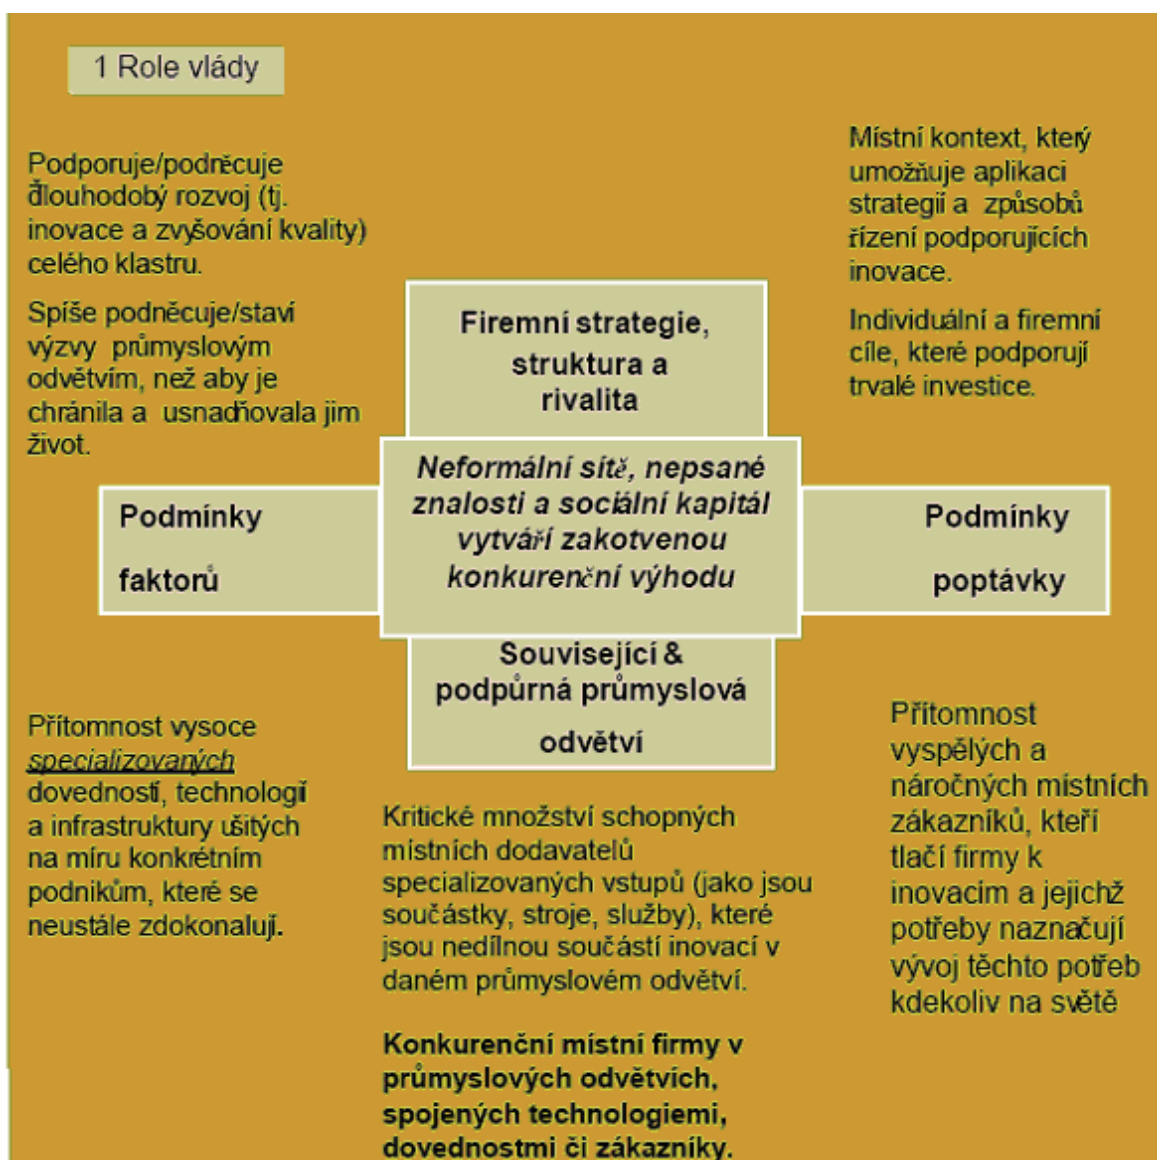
1 Role vlády

Podporuje/podněcuje dlouhodobý rozvoj (tj. inovace a zvyšování kvality) celého klastru.

Spíše podněcuje/staví výzvy průmyslovým odvětvím, než aby je chránila a usnadňovala jim život.

Místní kontext, který umožňuje aplikaci strategií a způsobů řízení podporujících inovace.

Individuální a firemní cíle, které podporují trvalé investice.

Firemní strategie, struktura a rivalita

Neformální sítě, nepsané znalosti a sociální kapitál vytváří zakotvenou konkurenční výhodu

Podmínky faktorů

Podmínky poptávky

Související & podpůrná průmyslová odvětví

Přítomnost vysoce specializovaných dovedností, technologií a infrastruktury ušitých na míru konkrétním podnikům, které se neustále zdokonalují.

Kritické množství schopných místních dodavatelů specializovaných vstupů (jako jsou součástky, stroje, služby), které jsou nedílnou součástí inovací v daném průmyslovém odvětví.

Konkurenční místní firmy v průmyslových odvětvích, spojených technologiemi, dovednostmi či zákazníky.

Přítomnost vyspělých a náročných místních zákazníků, kteří tlačí firmy k inovacím a jejichž potřeby naznačují vývoj těchto potřeb kdekoliv na světě